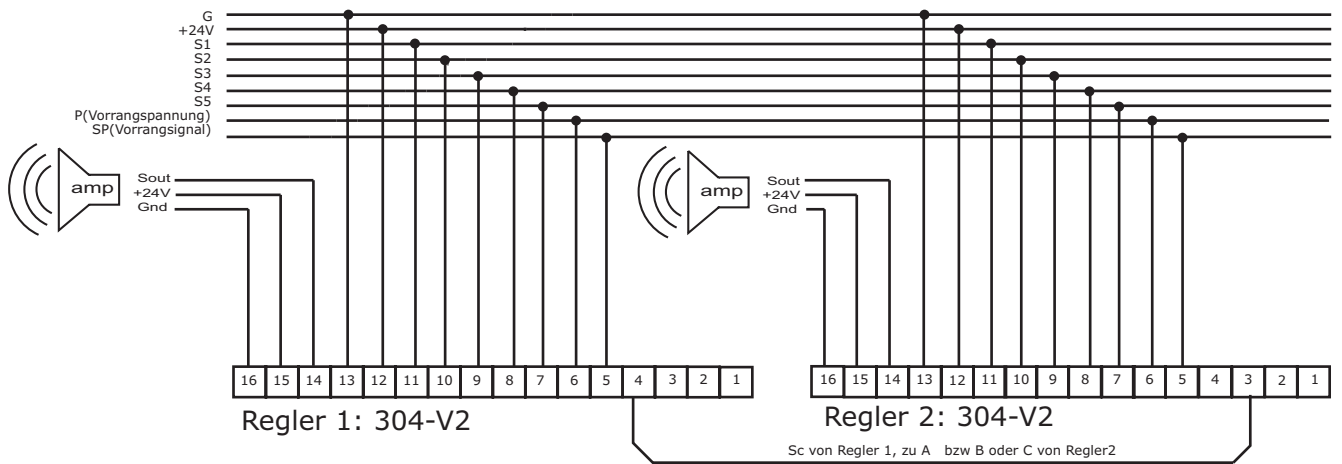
G
+24V
S1
S2
S3
S4
S5
P(Vorrangspannung)
SP(Vorrangsignal)

amp
Sout
+24V
Gnd

amp
Sout
+24V
Gnd

| 16 | 15 | 14 | 13 | 12 | 11 | 10 | 9 | 8 | 7 | 6 | 5 | 4 | 3 | 2 | 1 |
|---|---|---|---|---|---|---|---|---|---|---|---|---|---|---|---|

Regler 1: 304-V2

| 16 | 15 | 14 | 13 | 12 | 11 | 10 | 9 | 8 | 7 | 6 | 5 | 4 | 3 | 2 | 1 |
|---|---|---|---|---|---|---|---|---|---|---|---|---|---|---|---|

Regler 2: 304-V2

Sc von Regler 1, zu A bzw B oder C von Regler2